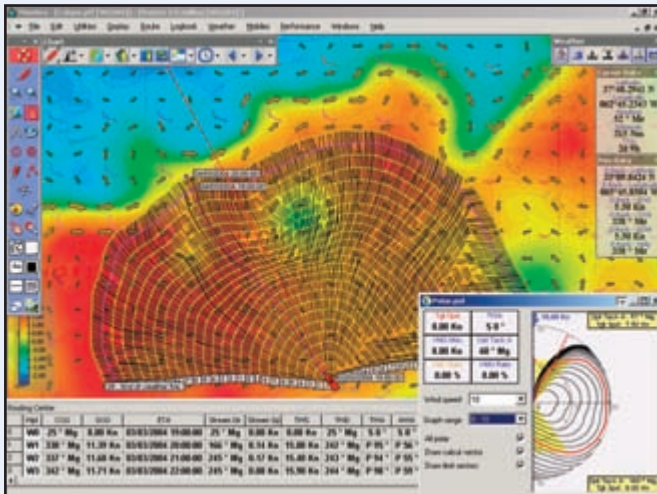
File Edit Utilities Display Route Logbook Weather Modes Performance Windows Help

Chart

Weather

Current Status

37°48.2443 N

062°01.2347 W

62 ° Mg

25.0 Kn

34 %

Polars

37°00.0424 N

62°00.0441 W

0.38 Kn

0.38 Kn

0.00 Kn

Routing Center

| Wpt | COG | SOG | ETA | Stream Dir | Stream Spd | TWS | TWD | TWA | AWA |
|---|---|---|---|---|---|---|---|---|---|
| W0 | 25 ° Mg | 8.80 Kn | 03/03/2004 19:00:00 | 25 ° Mg | 0.00 Kn | 8.00 Kn | 25 ° Mg | 5.0 ° | 5.0 ° |
| W1 | 330 ° Mg | 11.39 Kn | 03/03/2004 20:00:00 | 166 ° Mg | 0.14 Kn | 15.80 Kn | 242 ° Mg | P 95 ° | P 56 ° |
| W2 | 337 ° Mg | 11.68 Kn | 03/03/2004 21:00:00 | 245 ° Mg | 0.17 Kn | 15.80 Kn | 243 ° Mg | P 94 ° | P 55 ° |
| W3 | 342 ° Mg | 11.71 Kn | 03/03/2004 22:00:00 | 245 ° Mg | 0.00 Kn | 15.90 Kn | 244 ° Mg | P 98 ° | P 58 ° |

Polars.pol

Tgt Spd
0.00 Kn

TWA
5.0 °

VMG Max
0.00 Kn

Opt Tack A
40 ° Mg

Efficiency
0.00 %

VMG Rate
0.00 %

Wind speed: 10

Graph range:

All polar

Draw optimal vectors

Draw stick vectors

Opt Tack A: 40 ° Mg
Tgt Spd: 0.00 Kn